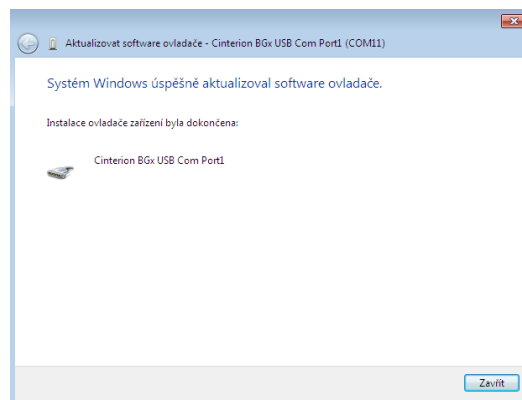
Aktualizovat software ovladače - Cinterion BGx USB Com Port1 (COM11)

Systém Windows úspěšně aktualizoval software ovladače.

Instalace ovladače zařízení byla dokončena:

Cinterion BGx USB Com Port1

Zavřít